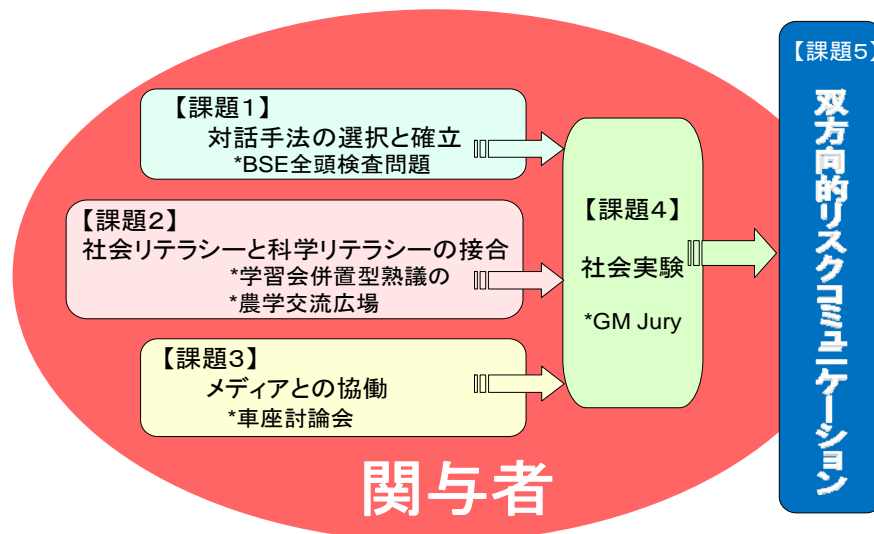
【課題1】
対話手法の選択と確立
*BSE全頭検査問題

【課題2】
社会リテラシーと科学リテラシーの接合
*学習会併置型熟議の
*農学交流広場

【課題3】
メディアとの協働
*車座討論会

【課題4】
社会実験
*GM Jury

【課題5】
双方向的リスクコミュニケーション

関与者